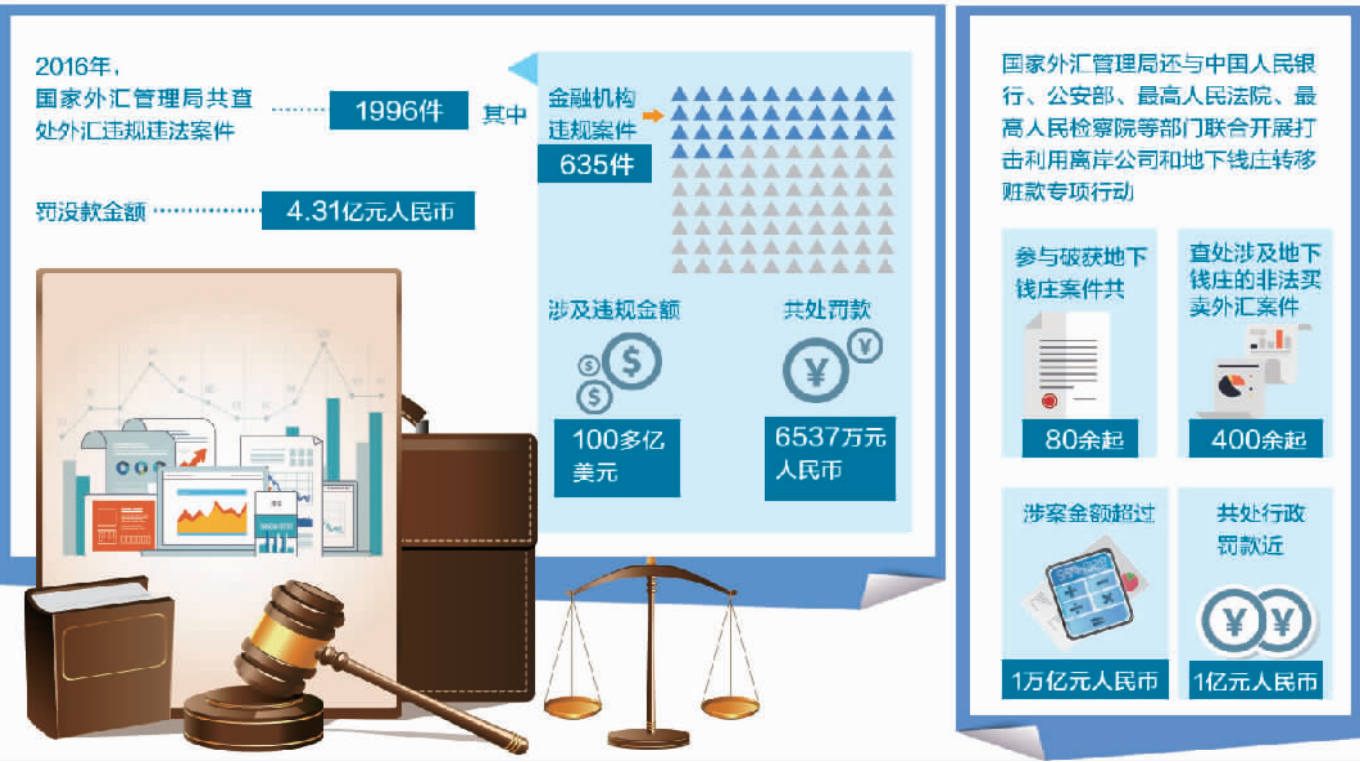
2016年，国家外汇管理局共查处外汇违规违法案件 1996件 其中

金融机构违规案件 635件

罚没款金额 4.31亿元人民币

涉及违规金额 100多亿美元

共处罚款 6537万元人民币

国家外汇管理局还与中国人民银行、公安部、最高人民法院、最高人民检察院等部门联合开展打击利用离岸公司和地下钱庄转移赃款专项行动

参与破获地下钱庄案件共 80余起

查处涉及地下钱庄的非法买卖外汇案件 400余起

涉案金额超过 1万亿元人民币

共处行政罚款近 1亿元人民币